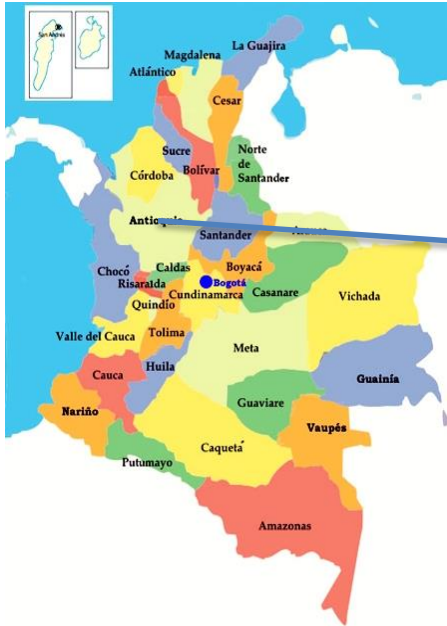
San Andrés
La Guajira
Magdalena
Atlántico
Cesar
Sucre
Norte de Santander
Bolívar
Córdoba
Antioquia
Santander
Arauca
Chocó
Caldas
Boyacá
Risaralda
Bogotá
Cundinamarca
Casanare
Vichada
Quindío
Valle del Cauca
Tolima
Meta
Huila
Cauca
Guainía
Nariño
Guaviare
Vaupés
Caquetá
Putumayo
Amazonas